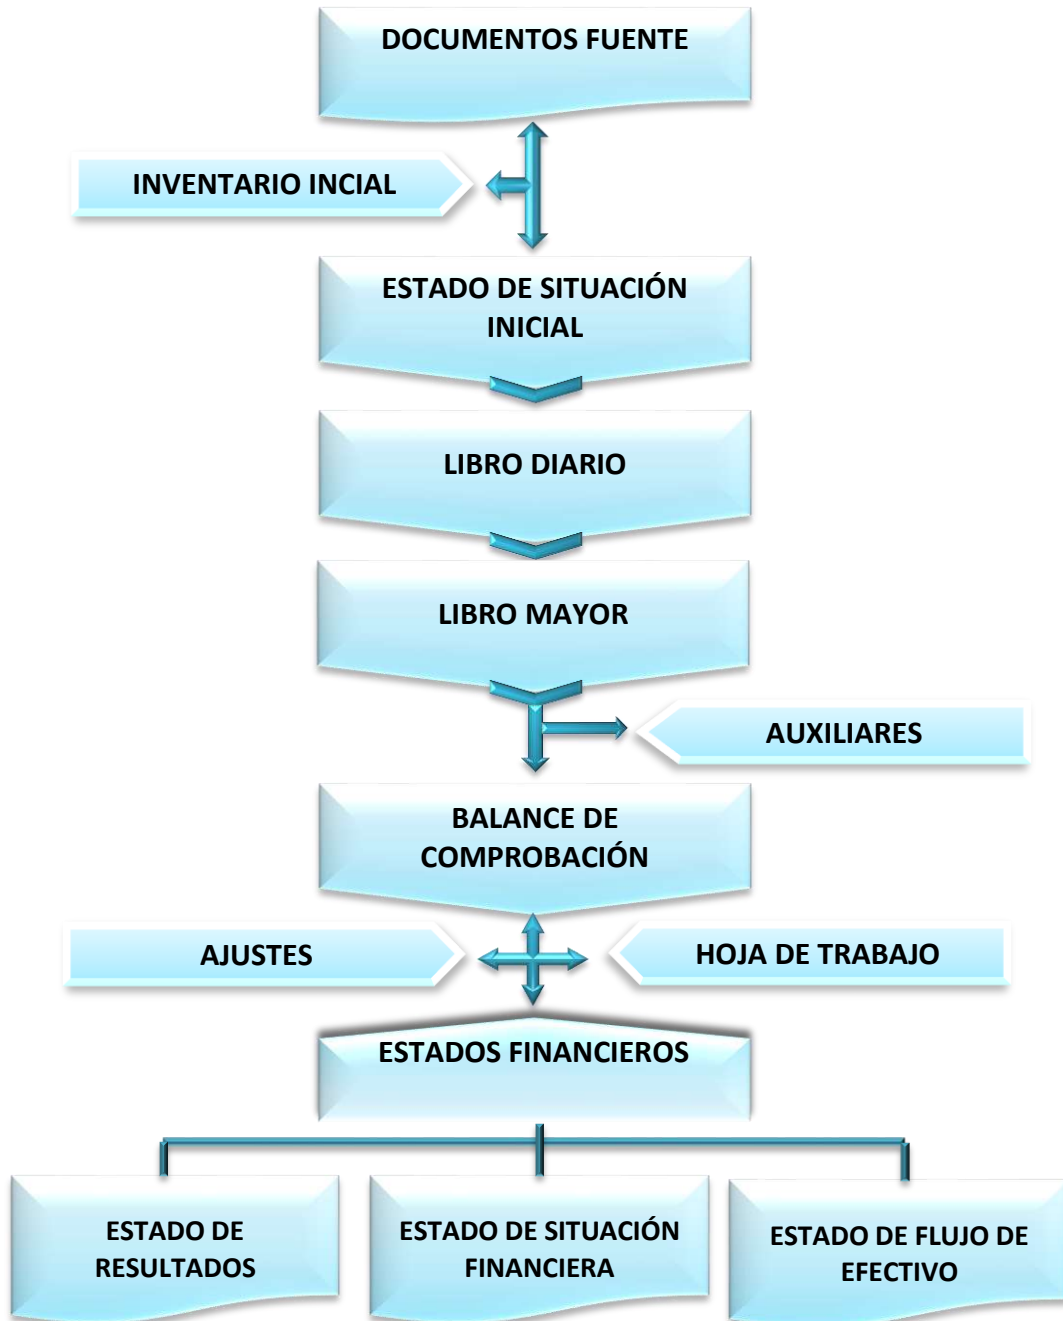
DOCUMENTOS FUENTE

INVENTARIO INCIAL

ESTADO DE SITUACIÓN INICIAL

LIBRO DIARIO

LIBRO MAYOR

AUXILIARES

BALANCE DE COMPROBACIÓN

AJUSTES

HOJA DE TRABAJO

ESTADOS FINANCIEROS

ESTADO DE RESULTADOS

ESTADO DE SITUACIÓN FINANCIERA

ESTADO DE FLUJO DE EFECTIVO